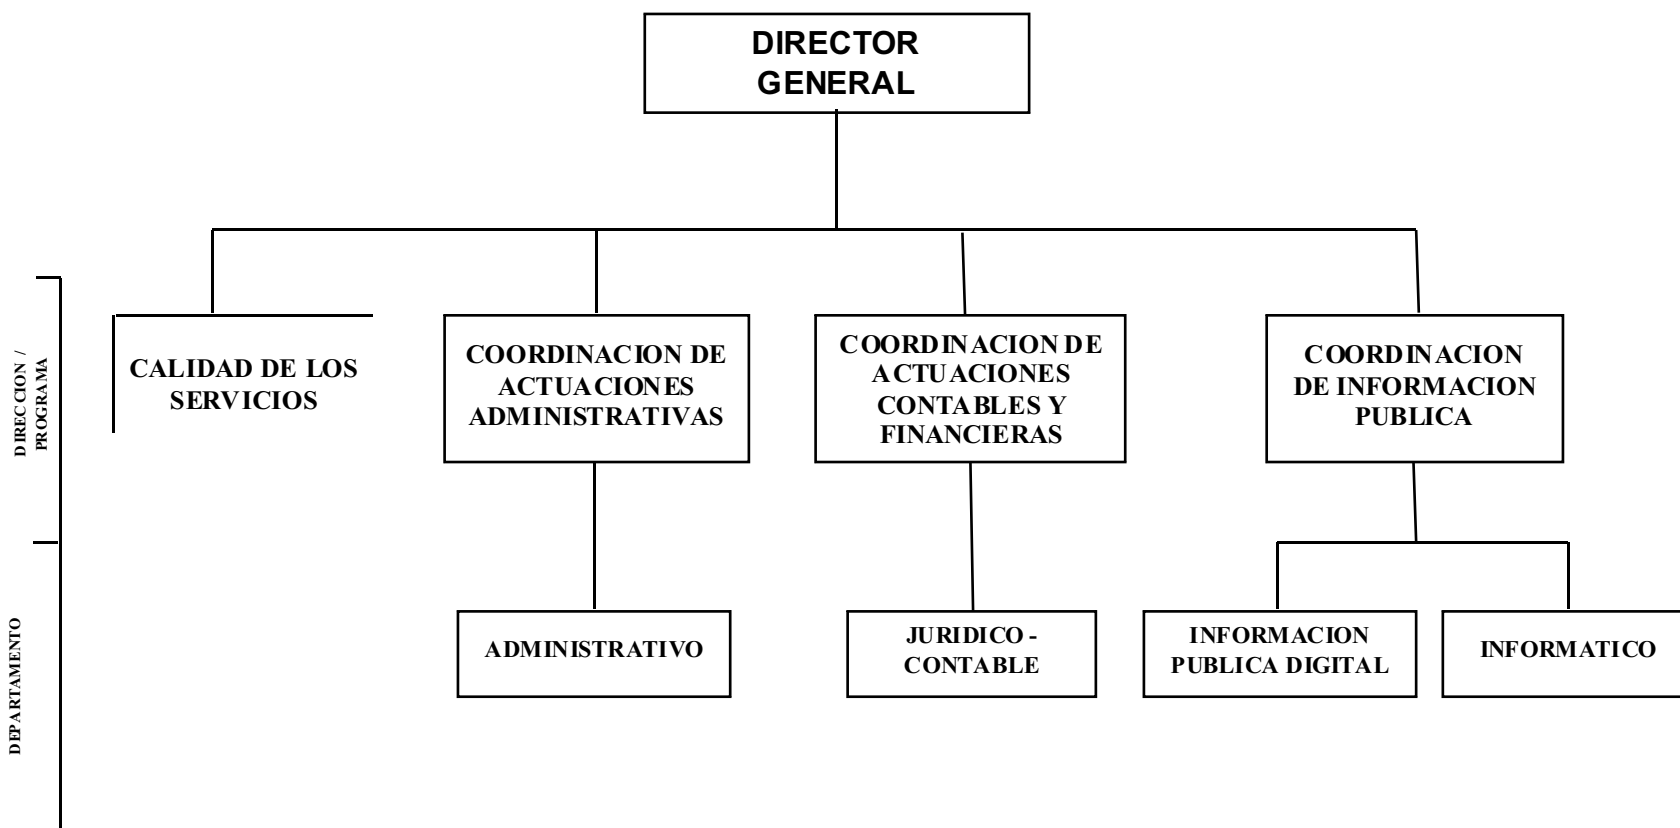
DIRECTOR GENERAL

DIRECCION / PROGRAMA

CALIDAD DE LOS SERVICIOS

COORDINACION DE ACTUACIONES ADMINISTRATIVAS

COORDINACION DE ACTUACIONES CONTABLES Y FINANCIERAS

COORDINACION DE INFORMACION PUBLICA

DEPARTAMENTO

ADMINISTRATIVO

JURIDICO - CONTABLE

INFORMACION PUBLICA DIGITAL

INFORMATICO